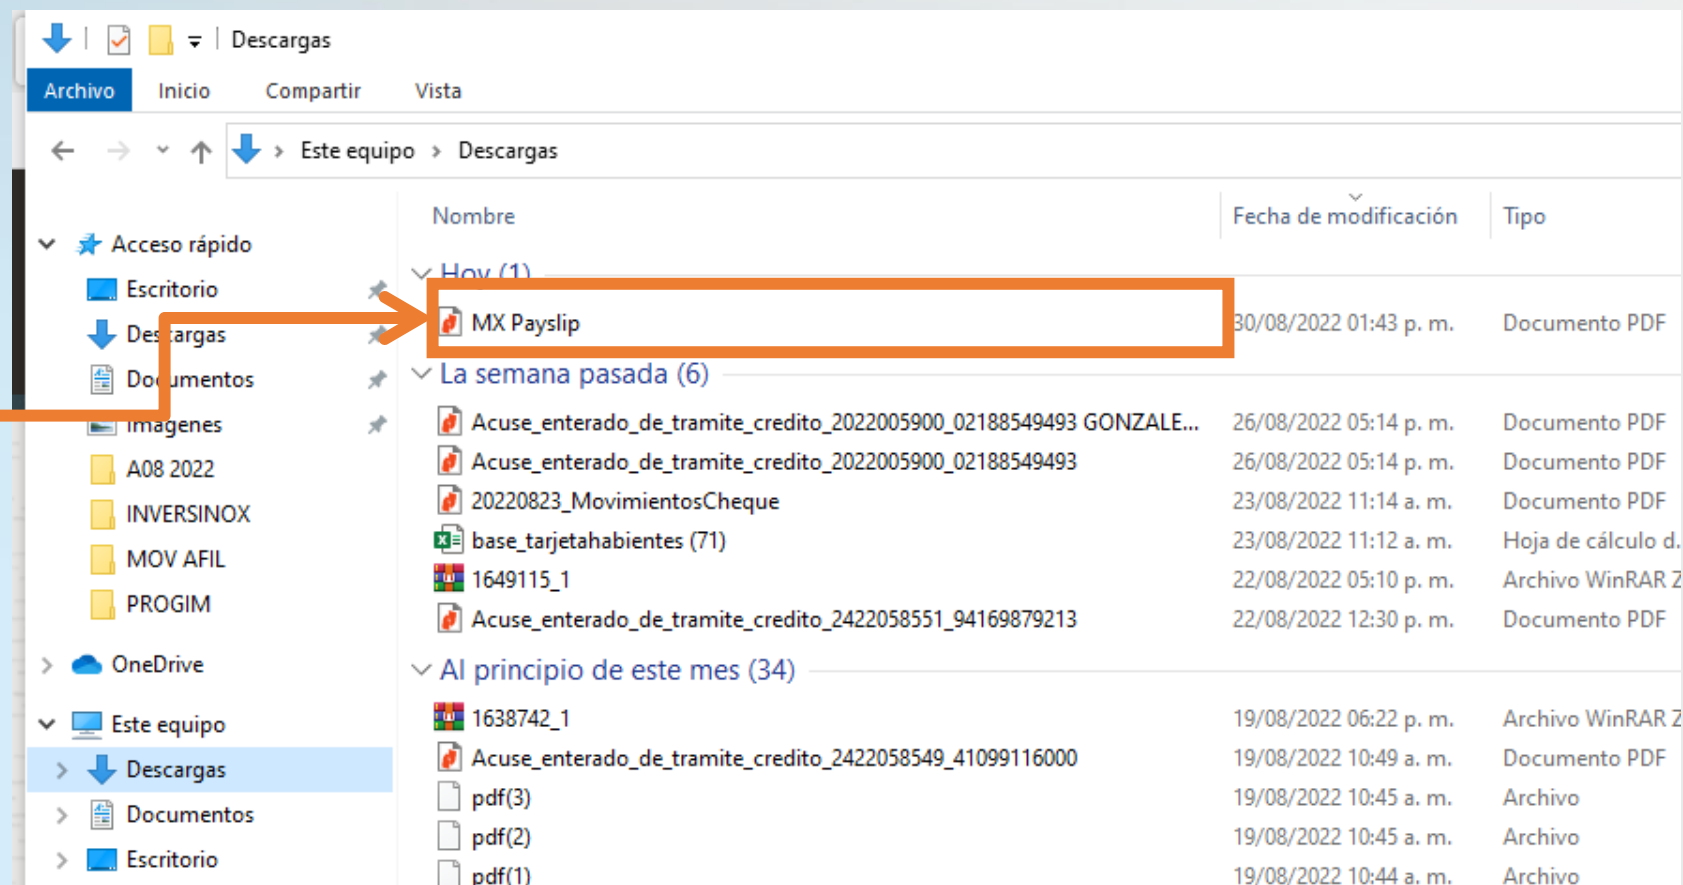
Descargas

Archivo Inicio Compartir Vista

Este equipo › Descargas

Acceso rápido
Escritorio
Descargas
Documentos
Imágenes
A08 2022
INVERSINOX
MOV AFIL
PROGIM
OneDrive
Este equipo
Descargas
Documentos
Escritorio

| Nombre | Fecha de modificación | Tipo |
|---|---|---|
| Hoy (1) | | |
| MX Payslip | 30/08/2022 01:43 p. m. | Documento PDF |
| La semana pasada (6) | | |
| Acuse_enterado_de_tramite_credito_2022005900_02188549493 GONZALE... | 26/08/2022 05:14 p. m. | Documento PDF |
| Acuse_enterado_de_tramite_credito_2022005900_02188549493 | 26/08/2022 05:14 p. m. | Documento PDF |
| 20220823_MovimientosCheque | 23/08/2022 11:14 a. m. | Documento PDF |
| base_tarjetahabientes (71) | 23/08/2022 11:12 a. m. | Hoja de cálculo d. |
| 1649115_1 | 22/08/2022 05:10 p. m. | Archivo WinRAR Z |
| Acuse_enterado_de_tramite_credito_2422058551_94169879213 | 22/08/2022 12:30 p. m. | Documento PDF |
| Al principio de este mes (34) | | |
| 1638742_1 | 19/08/2022 06:22 p. m. | Archivo WinRAR Z |
| Acuse_enterado_de_tramite_credito_2422058549_41099116000 | 19/08/2022 10:49 a. m. | Documento PDF |
| pdf(3) | 19/08/2022 10:45 a. m. | Archivo |
| pdf(2) | 19/08/2022 10:45 a. m. | Archivo |
| pdf(1) | 19/08/2022 10:44 a. m. | Archivo |